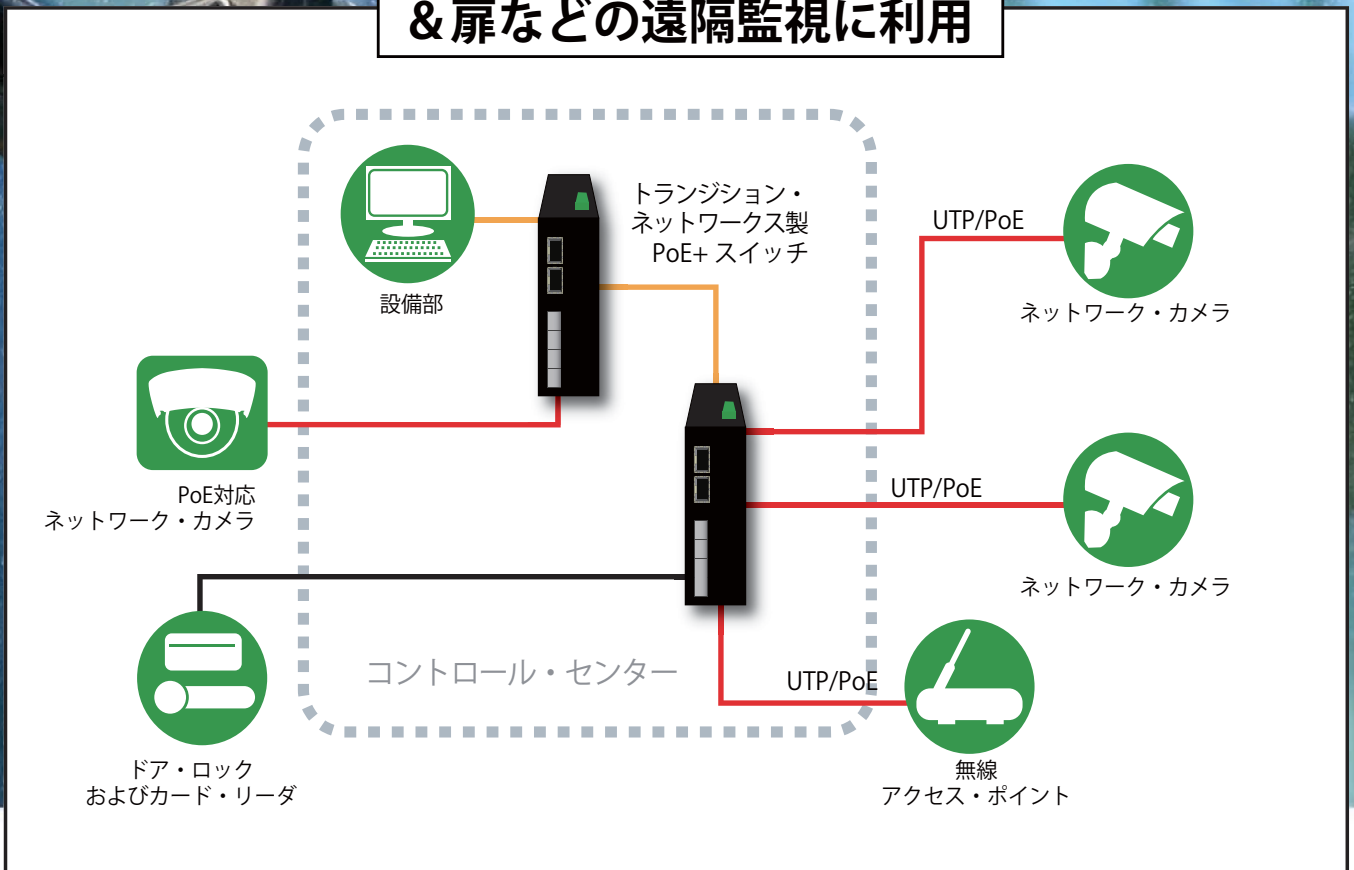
&扉などの遠隔監視に利用

トランジション・ネットワークス製 PoE+ スイッチ

設備部

UTP/PoE

ネットワーク・カメラ

PoE対応
ネットワーク・カメラ

UTP/PoE

ネットワーク・カメラ

コントロール・センター

UTP/PoE

ドア・ロック
およびカード・リーダ

無線
アクセス・ポイント